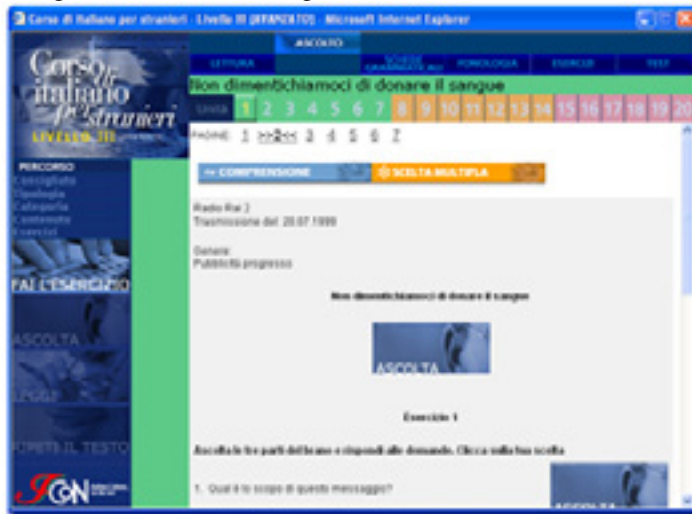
Corso di italiano per stranieri - Livello III (AVANZATO) - Microsoft Internet Explorer

ASCOLTO

LETTURA

SCHEDE GRAMMATICALI

FONOLOGIA

ESERCIZI

TEST

Corso di italiano per stranieri

LIVELLO III

Non dimentichiamoci di donare il sangue

UNITÀ 1 2 3 4 5 6 7 8 9 10 11 12 13 14 15 16 17 18 19 20

Pe(ind) 1 >>2<< 3 4 5 6 7

PERCORSO
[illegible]
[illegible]
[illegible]
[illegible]
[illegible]

COMPRENSIONE

SCELTA MULTIPLA

Radio Rai 2
Trasmissione del 20.07.1999

Genere:
Pubblicità progresso

Non dimentichiamoci di donare il sangue

ASCOLTA

FAI L'ESERCIZIO

ASCOLTA

LEGGI

RIPETI IL TESTO

Esercizio 1

Ascolta le tre parti del brano e rispondi alle domande. Clicca sulla tua scelta

1. Qual è lo scopo di questo messaggio?

ICON

ASCOLTA